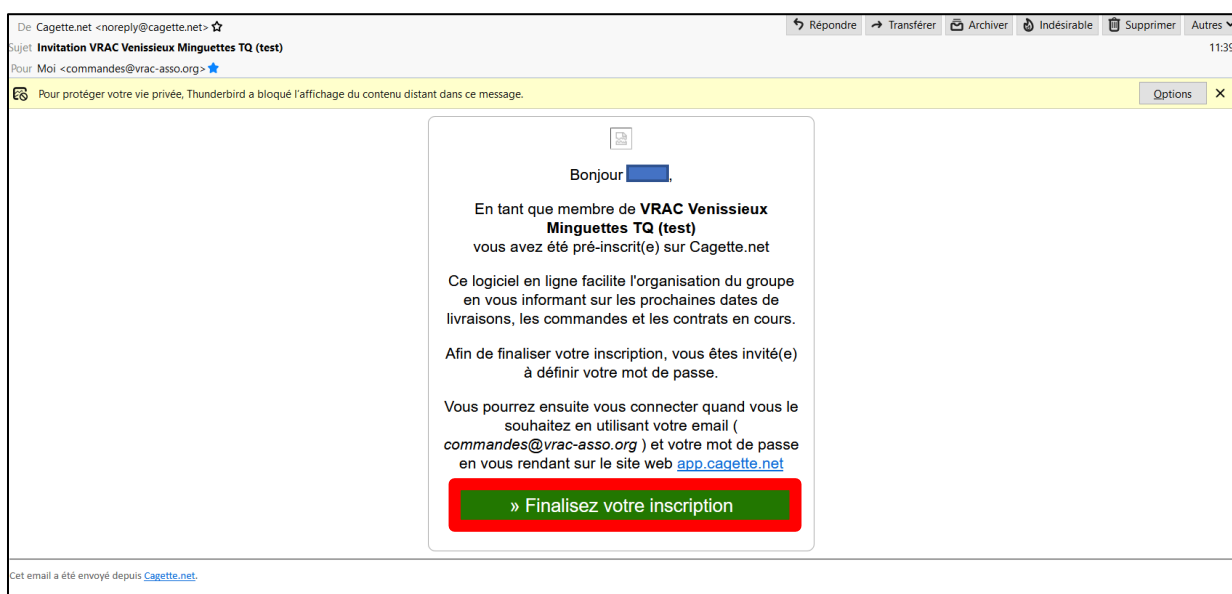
De Cagette.net <noreply@cagette.net>
Sujet Invitation VRAC Venissieux Minguettes TQ (test)
Pour Moi <commandes@vrac-asso.org>

Répondre | Transférer | Archiver | Indésirable | Supprimer | Autres

11:39

Pour protéger votre vie privée, Thunderbird a bloqué l'affichage du contenu distant dans ce message.

Options

Bonjour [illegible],

En tant que membre de **VRAC Venissieux Minguettes TQ (test)** vous avez été pré-inscrit(e) sur Cagette.net

Ce logiciel en ligne facilite l'organisation du groupe en vous informant sur les prochaines dates de livraisons, les commandes et les contrats en cours.

Afin de finaliser votre inscription, vous êtes invité(e) à définir votre mot de passe.

Vous pourrez ensuite vous connecter quand vous le souhaitez en utilisant votre email ( *commandes@vrac-asso.org* ) et votre mot de passe en vous rendant sur le site web app.cagette.net

» Finalisez votre inscription

Cet email a été envoyé depuis Cagette.net.